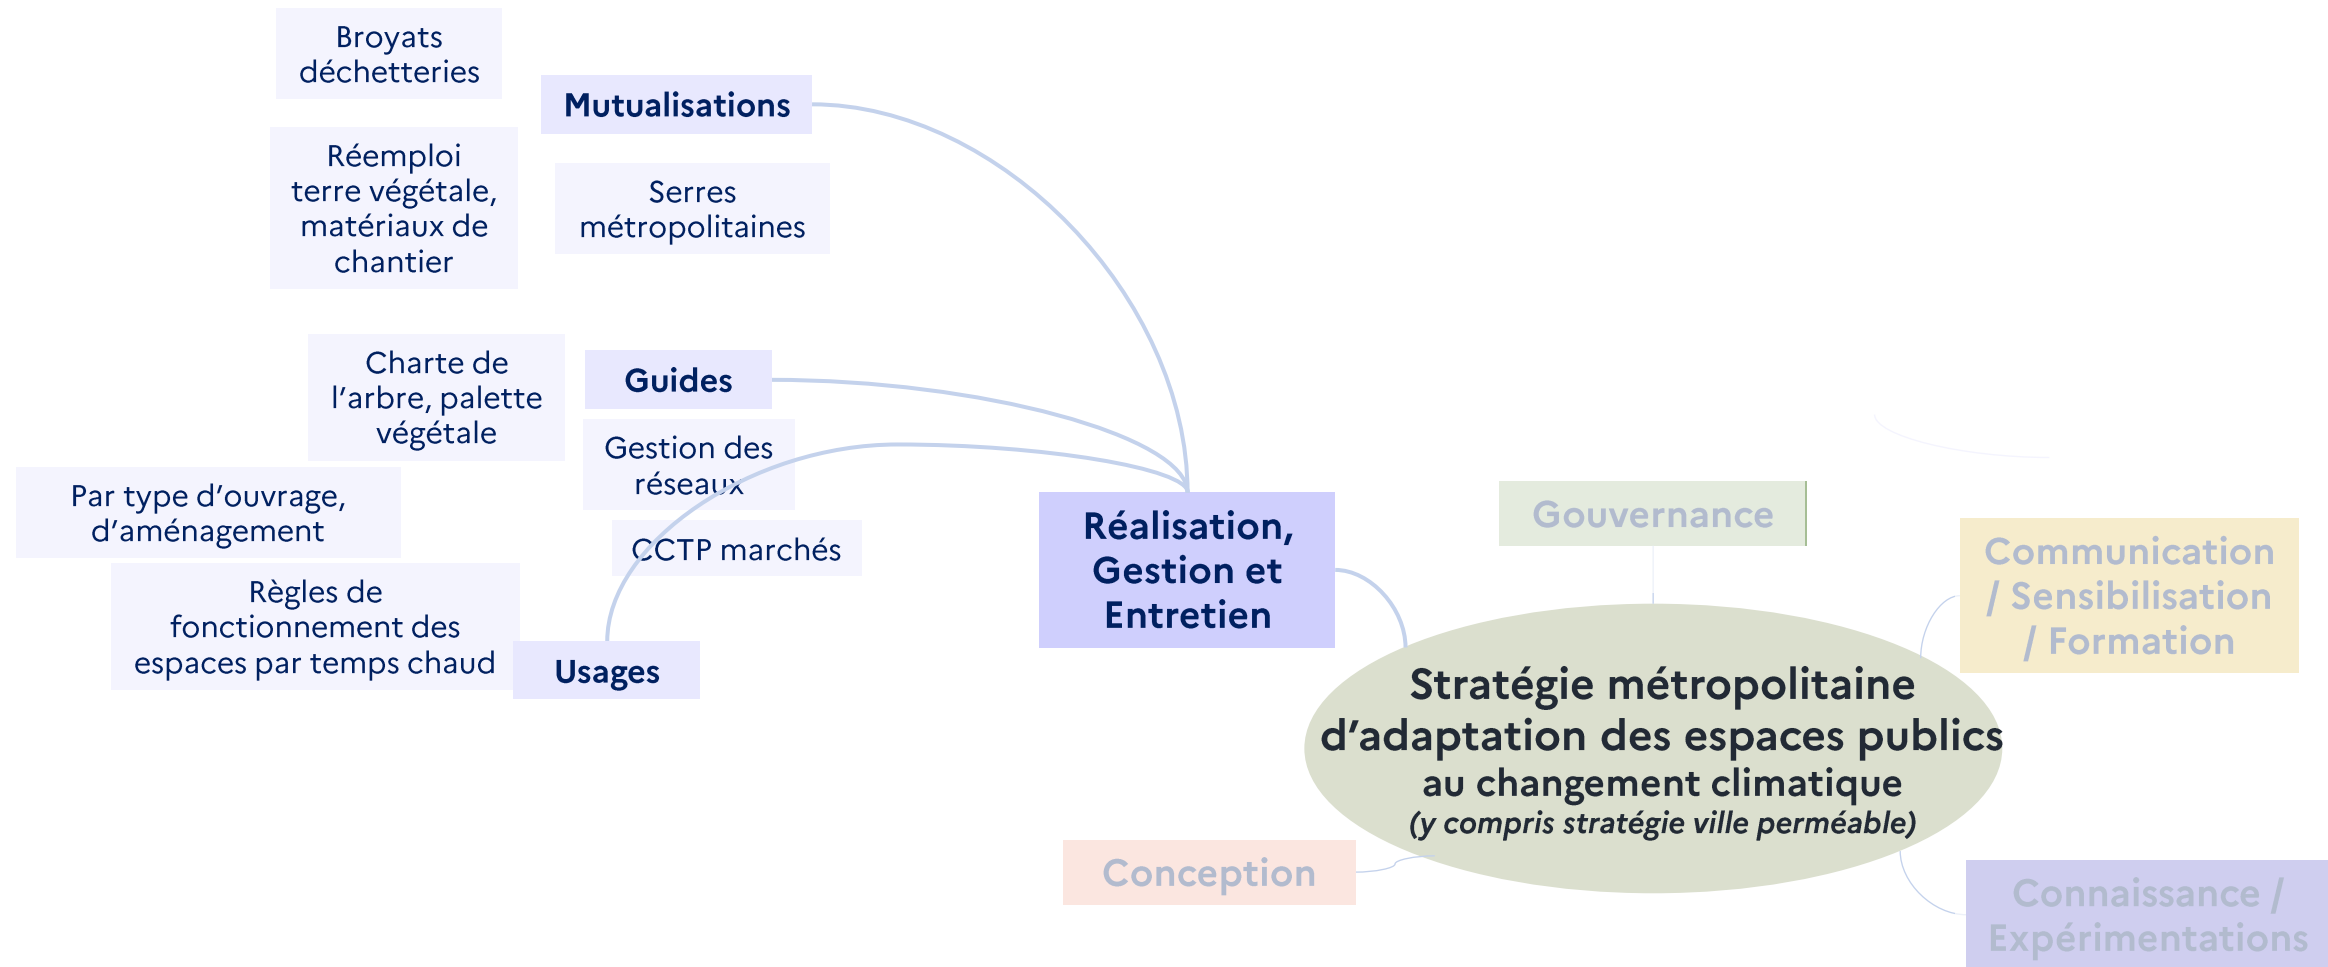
Broyats déchetteries

Mutualisations

Réemploi terre végétale, matériaux de chantier

Serres métropolitaines

Charte de l'arbre, palette végétale

Guides

Gestion des réseaux

Par type d'ouvrage, d'aménagement

CCTP marchés

Règles de fonctionnement des espaces par temps chaud

Usages

Réalisation, Gestion et Entretien

Gouvernance

Communication / Sensibilisation / Formation

Stratégie métropolitaine d'adaptation des espaces publics au changement climatique
(y compris stratégie ville perméable)

Conception

Connaissance / Expérimentations